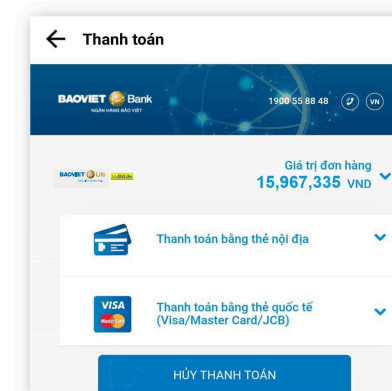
Thanh toán

BAOVIET Bank
NGÂN HÀNG BẢO VIỆT

1900 55 88 48
VN

BAOVIET Life

Giá trị đơn hàng
15,967,335 VND

Thanh toán bằng thẻ nội địa

VISA
MasterCard
Thanh toán bằng thẻ quốc tế (Visa/Master Card/JCB)

HỦY THANH TOÁN